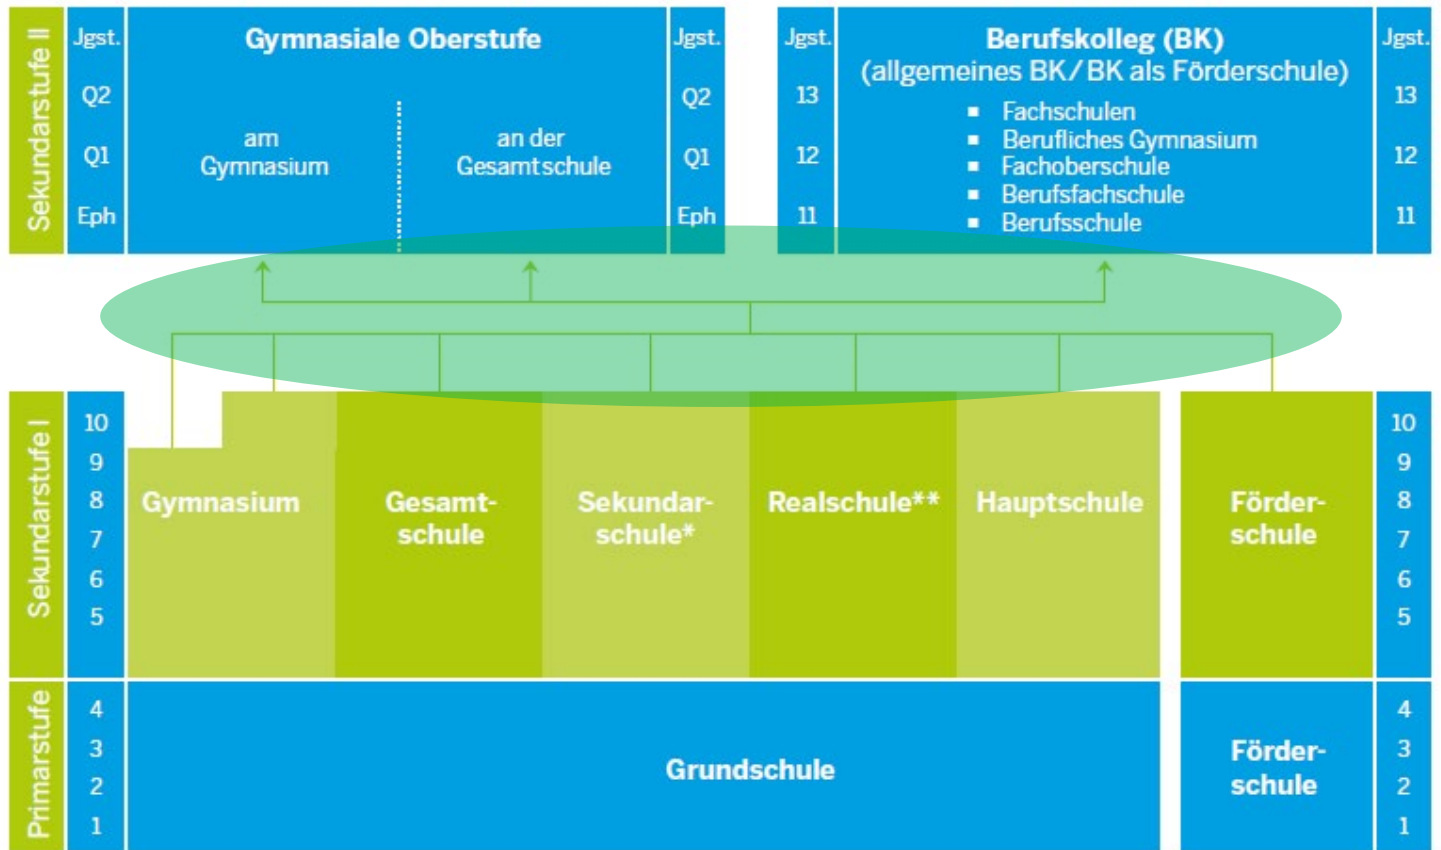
Sekundarstufe II

Jgst.
Q2
Q1
Eph

Gymnasiale Oberstufe

am Gymnasium

an der Gesamtschule

Jgst.
Q2
Q1
Eph

Jgst.
13
12
11

Berufskolleg (BK)
(allgemeines BK / BK als Förderschule)
▪ Fachschulen
▪ Berufliches Gymnasium
▪ Fachoberschule
▪ Berufsfachschule
▪ Berufsschule

Jgst.
13
12
11

Sekundarstufe I

10
9
8
7
6
5

Gymnasium

Gesamtschule

Sekundarschule*

Realschule**

Hauptschule

Förderschule

10
9
8
7
6
5

Primarstufe

4
3
2
1

Grundschule

Förderschule

4
3
2
1